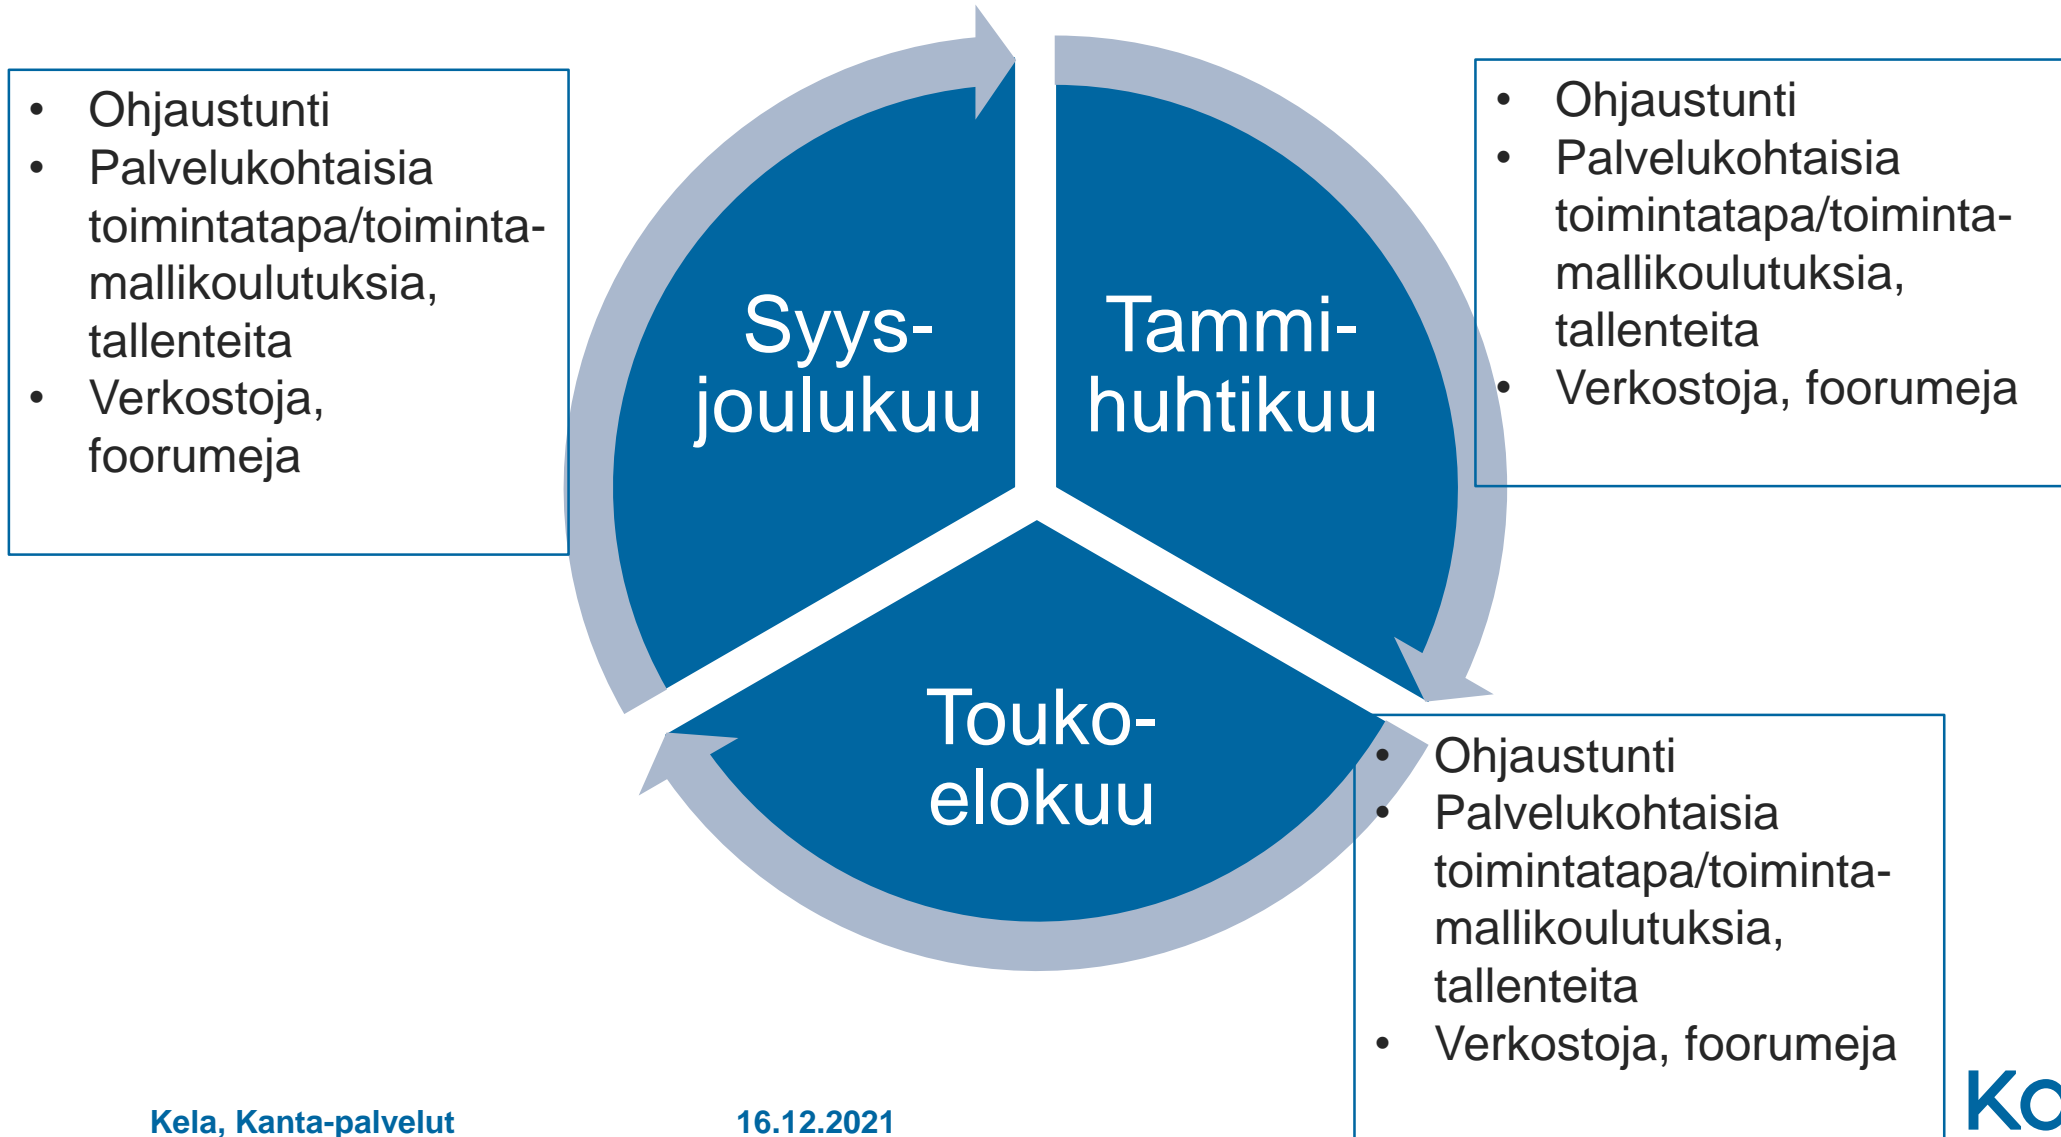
- Ohjaustunti
- Palvelukohtaisia toimintatapa/toimintamallikoulutuksia, tallenteita
- Verkostoja, foorumeja

Syys-joulukuu

Tammi-huhtikuu

- Ohjaustunti
- Palvelukohtaisia toimintatapa/toimintamallikoulutuksia, tallenteita
- Verkostoja, foorumeja

Touko-elokuu

- Ohjaustunti
- Palvelukohtaisia toimintatapa/toimintamallikoulutuksia, tallenteita
- Verkostoja, foorumeja

Kela, Kanta-palvelut

16.12.2021

Ka